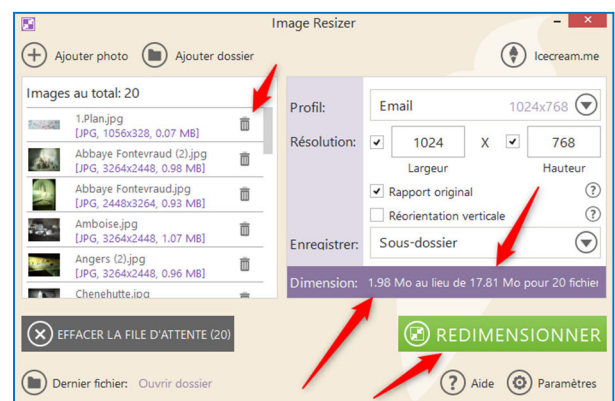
Image Resizer

Ajouter photo Ajouter dossier

Icecream.me

Images au total: 20

1.Plan.jpg
[JPG, 1056x328, 0.07 MB]

Abbaye Fontevraud (2).jpg
[JPG, 3264x2448, 0.98 MB]

Abbaye Fontevraud.jpg
[JPG, 2448x3264, 0.93 MB]

Amboise.jpg
[JPG, 3264x2448, 1.07 MB]

Angers (2).jpg
[JPG, 3264x2448, 0.96 MB]

Chenehutte.jpg

Profil: Email 1024x768

Résolution: 1024 X 768
Largeur Hauteur

Rapport original ?
Réorientation verticale ?

Enregistrer: Sous-dossier

Dimension: 1.98 Mo au lieu de 17.81 Mo pour 20 fichier

EFFACER LA FILE D'ATTENTE (20)

REDIMENSIONNER

Dernier fichier: Ouvrir dossier

Aide Paramètres